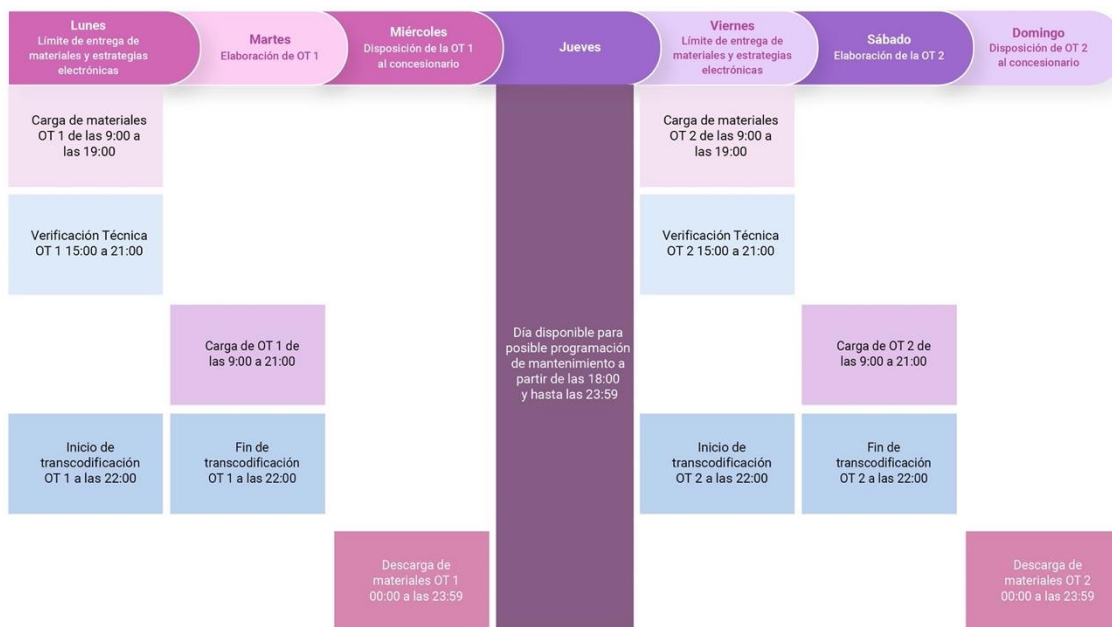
Lunes
Límite de entrega de materiales y estrategias electrónicas

Martes
Elaboración de OT 1

Miércoles
Disposición de la OT 1 al concesionario

Jueves

Viernes
Límite de entrega de materiales y estrategias electrónicas

Sábado
Elaboración de la OT 2

Domingo
Disposición de OT 2 al concesionario

Carga de materiales OT 1 de las 9:00 a las 19:00

Verificación Técnica OT 1 15:00 a 21:00

Inicio de transcodificación OT 1 a las 22:00

Carga de OT 1 de las 9:00 a 21:00

Fin de transcodificación OT 1 a las 22:00

Descarga de materiales OT 1 00:00 a las 23:59

Día disponible para posible programación de mantenimiento a partir de las 18:00 y hasta las 23:59

Carga de materiales OT 2 de las 9:00 a las 19:00

Verificación Técnica OT 2 15:00 a 21:00

Inicio de transcodificación OT 2 a las 22:00

Carga de OT 2 de las 9:00 a 21:00

Fin de transcodificación OT 2 a las 22:00

Descarga de materiales OT 2 00:00 a las 23:59